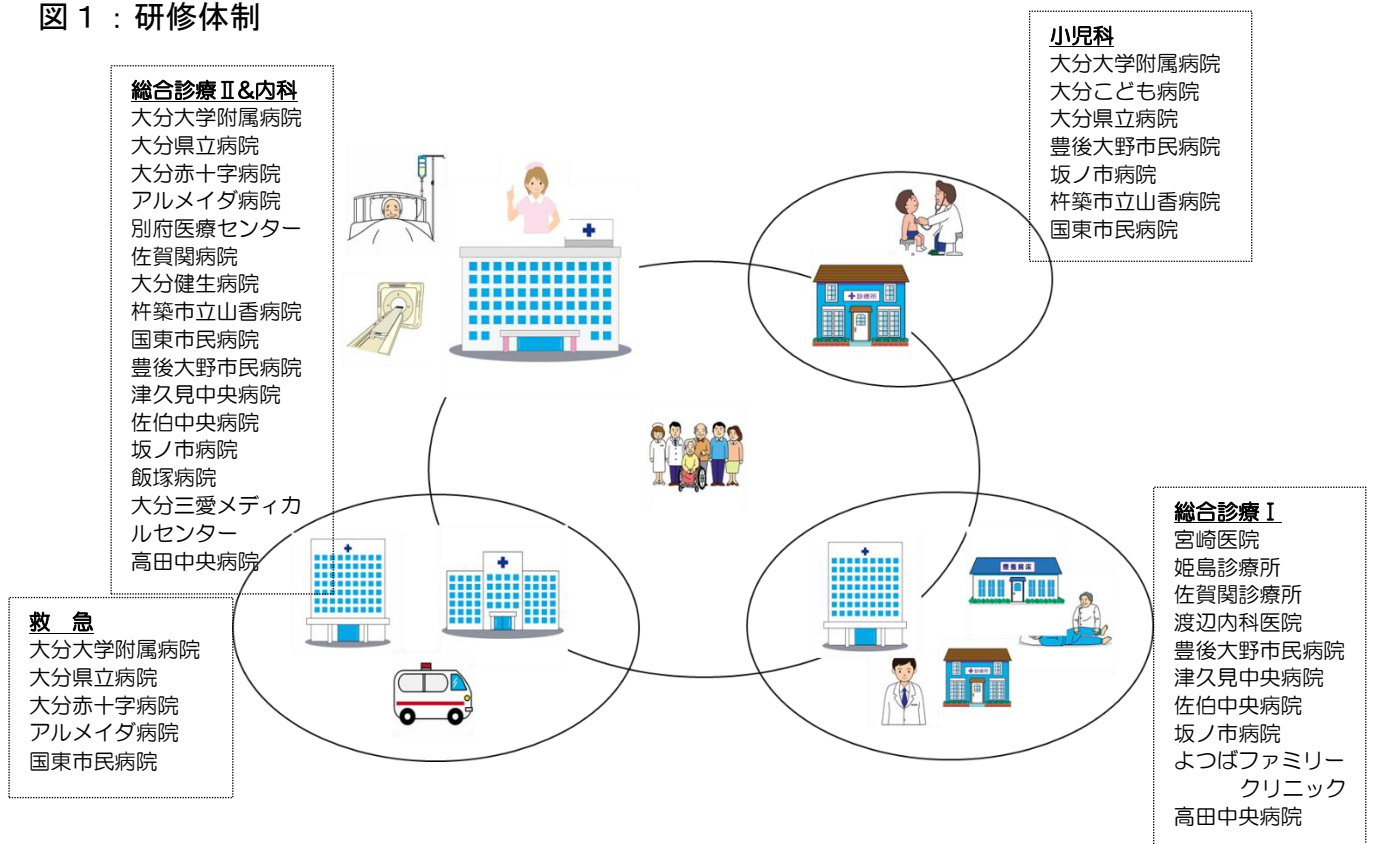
図１：研修体制

総合診療Ⅱ&内科
大分大学附属病院
大分県立病院
大分赤十字病院
アルメイダ病院
別府医療センター
佐賀関病院
大分健生病院
杵築市立山香病院
国東市民病院
豊後大野市民病院
津久見中央病院
佐伯中央病院
坂ノ市病院
飯塚病院
大分三愛メディカルセンター
高田中央病院

小児科
大分大学附属病院
大分こども病院
大分県立病院
豊後大野市民病院
坂ノ市病院
杵築市立山香病院
国東市民病院

診療所

救　急
大分大学附属病院
大分県立病院
大分赤十字病院
アルメイダ病院
国東市民病院

総合診療Ⅰ
宮崎医院
姫島診療所
佐賀関診療所
渡辺内科医院
豊後大野市民病院
津久見中央病院
佐伯中央病院
坂ノ市病院
よつばファミリークリニック
高田中央病院

診療所